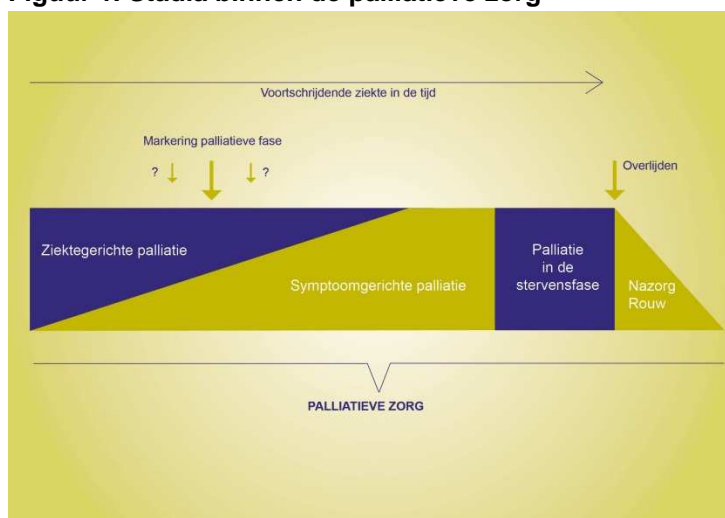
Figuur 1: Stadia binnen de palliatieve zorg

Voortschrijdende ziekte in de tijd

Markering palliatieve fase

?

?

Overlijden

Ziektegerichte palliatie

Symptoomgerichte palliatie

Palliatie in de stervensfase

Nazorg Rouw

PALLIATIEVE ZORG